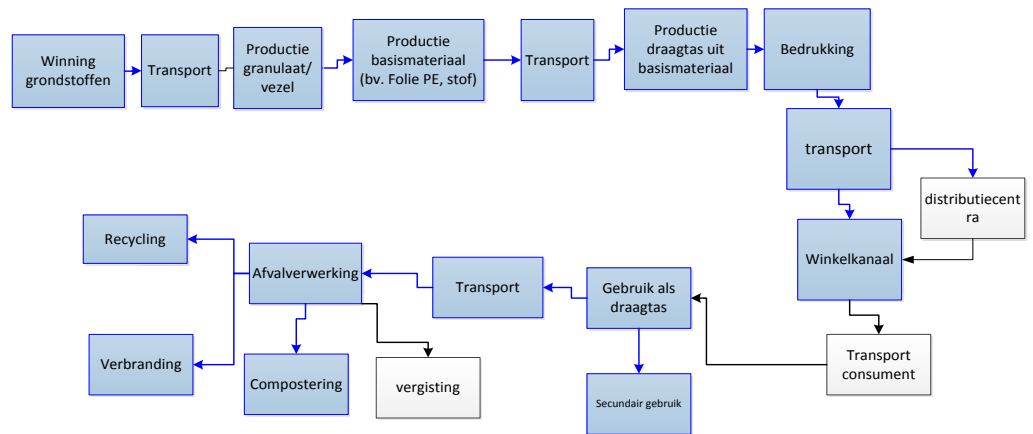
Winning grondstoffen

Transport

Productie granulaat/ vezel

Productie basismateriaal (bv. Folie PE, stof)

Transport

Productie draagtas uit basismateriaal

Bedrukking

transport

distributiecentra

Winkelkanaal

Transport consument

Gebruik als draagtas

Secundair gebruik

Transport

Afvalverwerking

Recycling

Verbranding

Compostering

vergisting